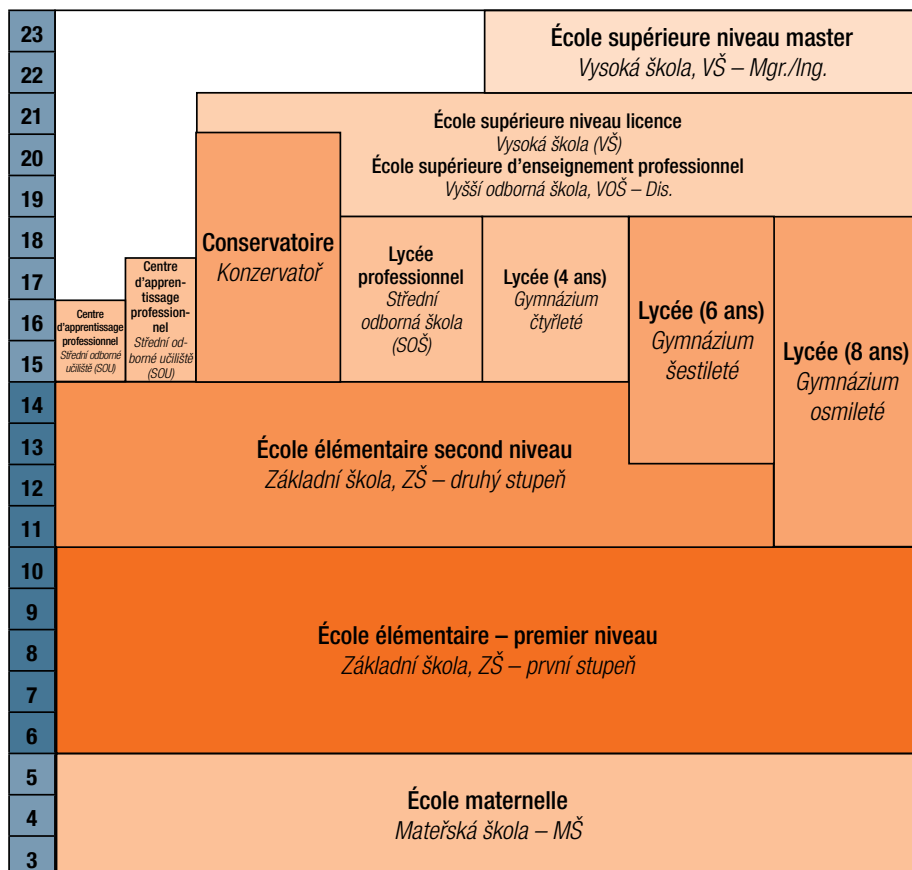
23
22
21
20
19
18
17
16
15
14
13
12
11
10
9
8
7
6
5
4
3

École supérieure niveau master
Vysoká škola, VŠ – Mgr./Ing.

École supérieure niveau licence
Vysoká škola (VŠ)
École supérieure d'enseignement professionnel
Vyšší odborná škola, VOŠ – Dis.

Centre d'apprentissage professionnel
Střední odborné učiliště (SOU)

Centre d'apprentissage professionnel
Střední odborné učiliště (SOU)

Conservatoire
Konzervatoř

Lycée professionnel
Střední odborná škola (SOŠ)

Lycée (4 ans)
Gymnázium čtyřleté

Lycée (6 ans)
Gymnázium šestileté

Lycée (8 ans)
Gymnázium osmileté

École élémentaire second niveau
Základní škola, ZŠ – druhý stupeň

École élémentaire – premier niveau
Základní škola, ZŠ – první stupeň

École maternelle
Mateřská škola – MŠ